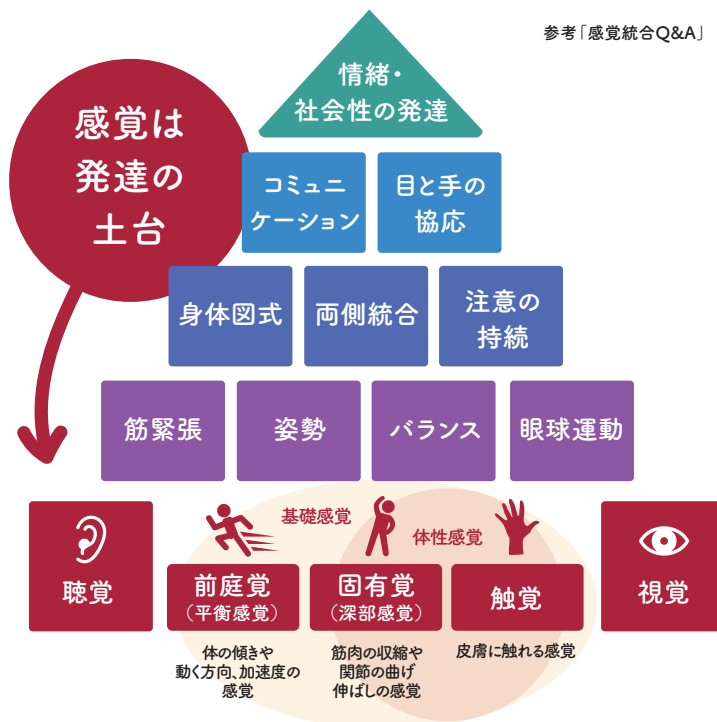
参考「感覚統合Q&A」

感覚は発達の土台

情緒・社会性の発達

コミュニケーション

目と手の協応

身体図式

両側統合

注意の持続

筋緊張

姿勢

バランス

眼球運動

基礎感覚

体性感覚

聴覚

前庭覚
（平衡感覚）

固有覚
（深部感覚）

触覚

視覚

体の傾きや動く方向、加速度の感覚

筋肉の収縮や関節の曲げ伸ばしの感覚

皮膚に触れる感覚